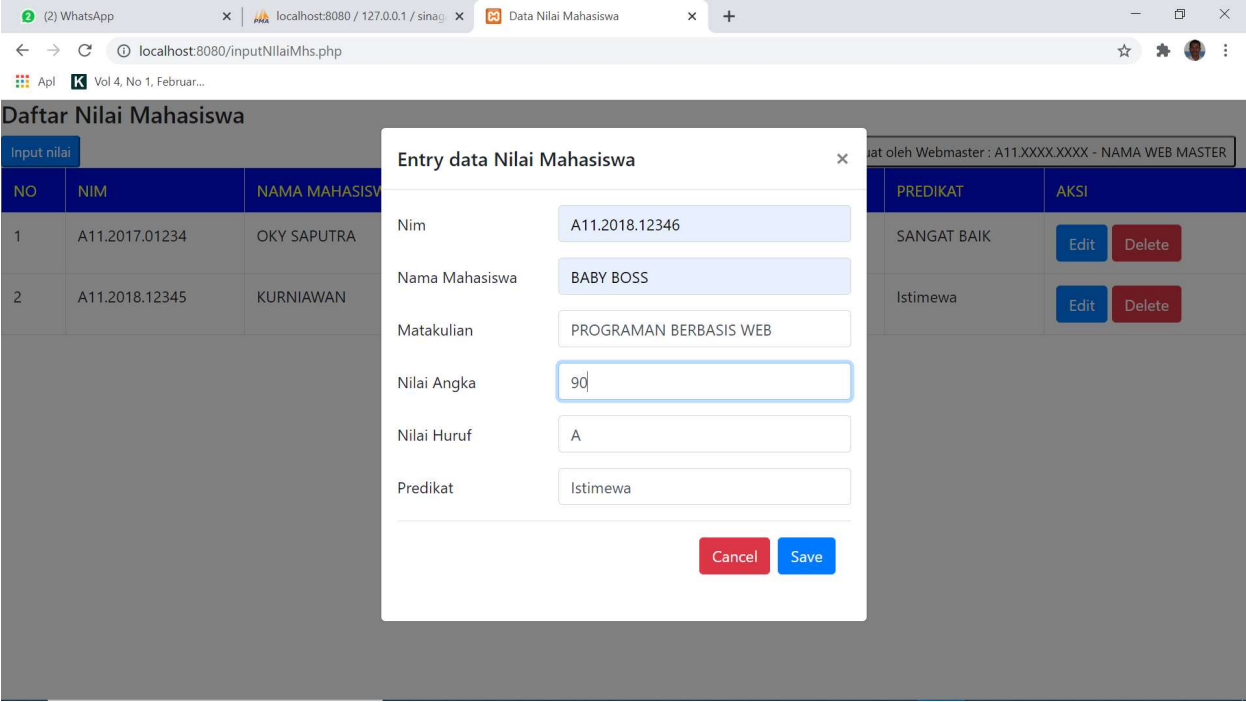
(2) WhatsApp
localhost:8080 / 127.0.0.1 / sinag
Data Nilai Mahasiswa
localhost:8080/inputNIlaiMhs.php
Apl
Vol 4, No 1, Februar...

Daftar Nilai Mahasiswa

Input nilai

uat oleh Webmaster : A11.XXXX.XXXX - NAMA WEB MASTER

| NO | NIM | NAMA MAHASISV | PREDIKAT | AKSI |
|---|---|---|---|---|
| 1 | A11.2017.01234 | OKY SAPUTRA | SANGAT BAIK | Edit Delete |
| 2 | A11.2018.12345 | KURNIAWAN | Istimewa | Edit Delete |

Entry data Nilai Mahasiswa ×

Nim A11.2018.12346
Nama Mahasiswa BABY BOSS
Matakulian PROGRAMAN BERBASIS WEB
Nilai Angka 90
Nilai Huruf A
Predikat Istimewa

Cancel Save